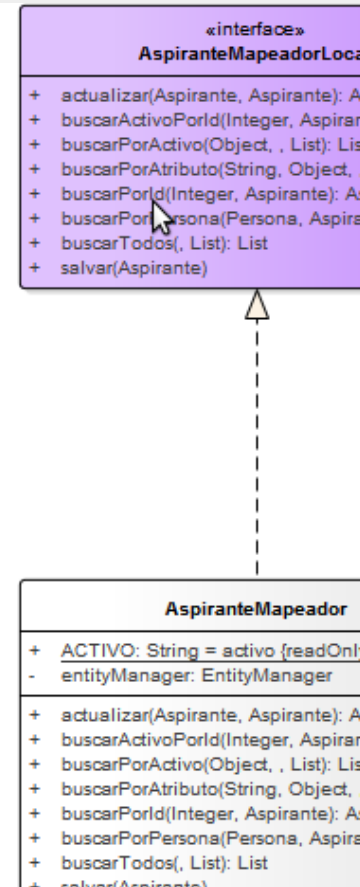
«interface»
AspiranteMapeadorLoca

+ actualizar(Aspirante, Aspirante): A
+ buscarActivoPorId(Integer, Aspirar
+ buscarPorActivo(Object, , List): Lis
+ buscarPorAtributo(String, Object,
+ buscarPorId(Integer, Aspirante): A
+ buscarPor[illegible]rsona(Persona, Aspira
+ buscarTodos(, List): List
+ salvar(Aspirante)

AspiranteMapeador

+ ACTIVO: String = activo {readOnl
- entityManager: EntityManager

+ actualizar(Aspirante, Aspirante): A
+ buscarActivoPorId(Integer, Aspirar
+ buscarPorActivo(Object, , List): Lis
+ buscarPorAtributo(String, Object,
+ buscarPorId(Integer, Aspirante): A
+ buscarPorPersona(Persona, Aspira
+ buscarTodos(, List): List
+ salvar(Aspirante)